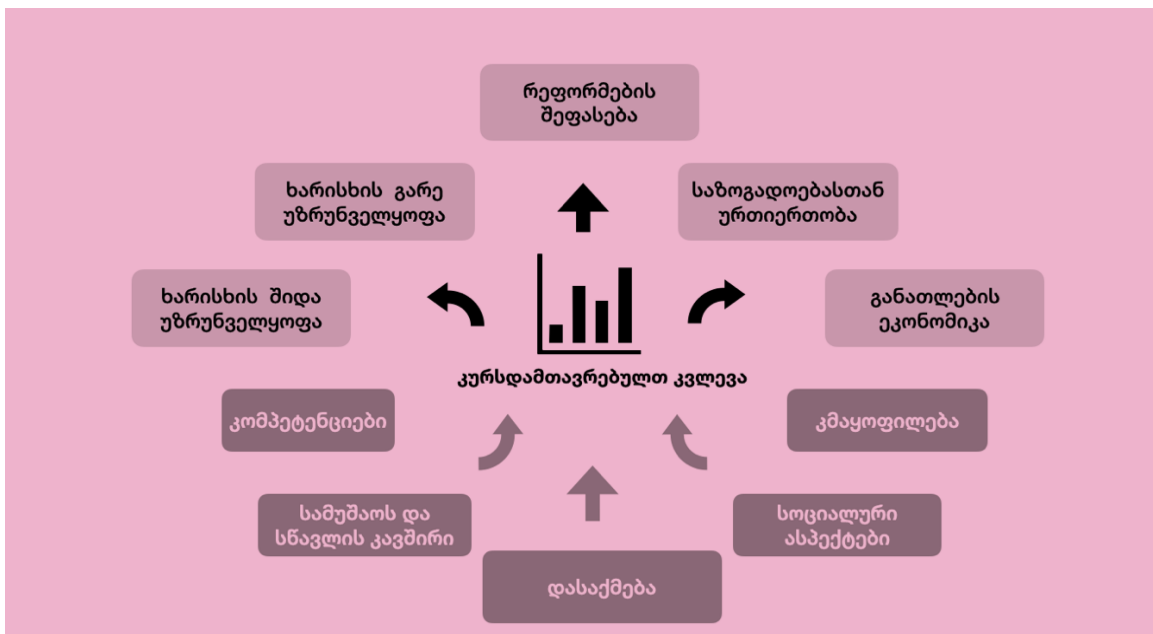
რეფორმების შეფასება

ხარისხის გარე უზრუნველყოფა

საზოგადოებასთან ურთიერთობა

ხარისხის შიდა უზრუნველყოფა

განათლების ეკონომიკა

კურსდამთავრებულთ კვლევა

კომპეტენციები

კმაყოფილება

სამუშაოს და სწავლის კავშირი

სოციალური ასპექტები

დასაქმება